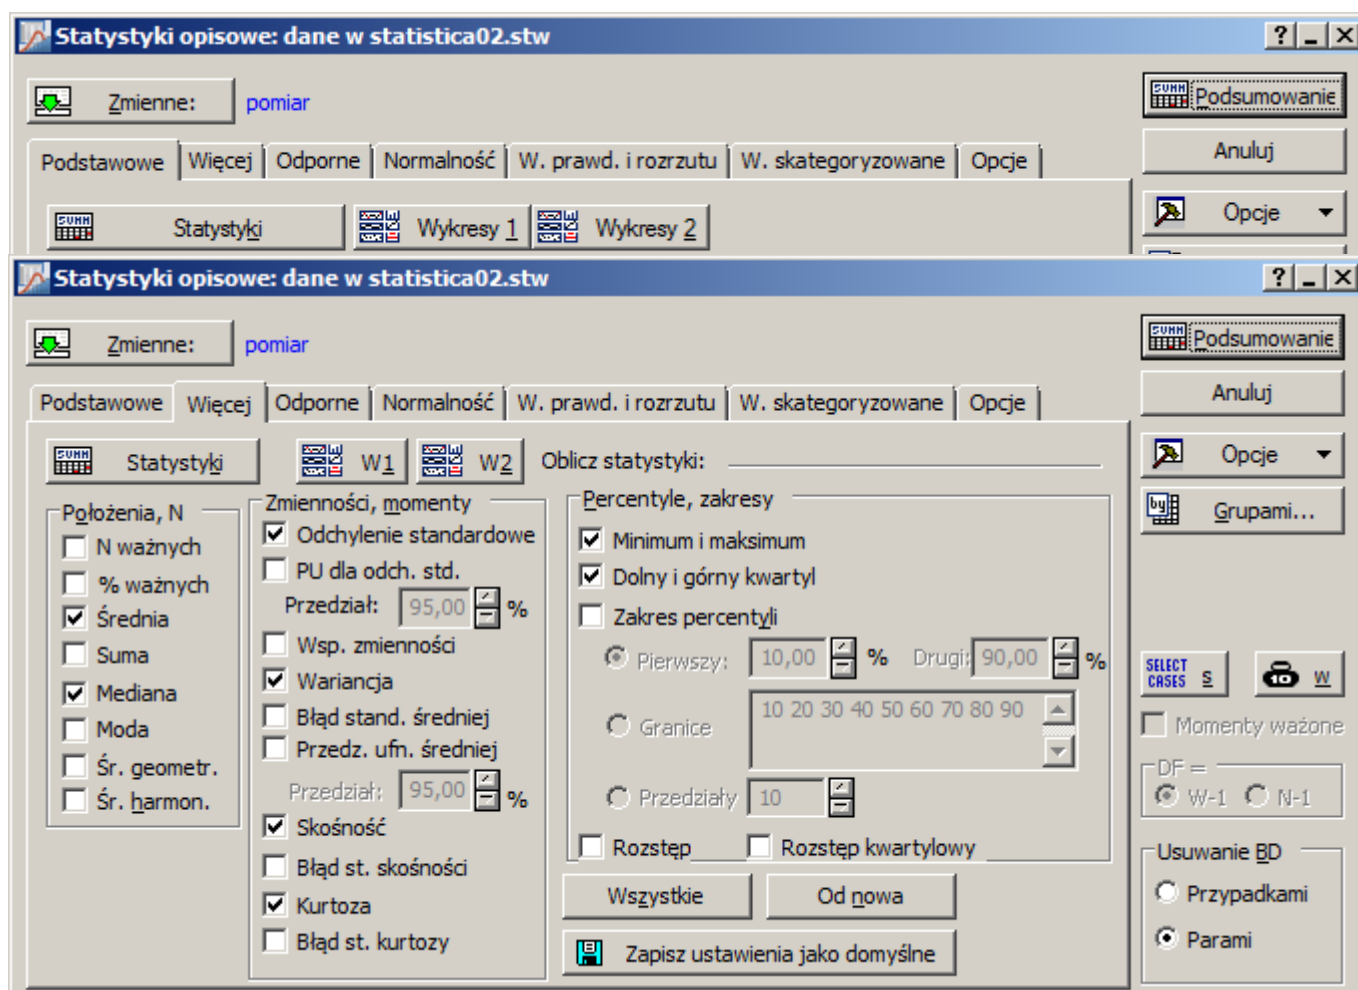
Statystyki opisowe: dane w statistica02.stw

? _ X

Zmienne: pomiar

Podsumowanie

Anuluj

Podstawowe | Więcej | Odporne | Normalność | W. prawd. i rozrzutu | W. skategoryzowane | Opcje

Opcje

Statystyki

Wykresy 1

Wykresy 2

Statystyki opisowe: dane w statistica02.stw

? _ X

Zmienne: pomiar

Podsumowanie

Anuluj

Podstawowe | Więcej | Odporne | Normalność | W. prawd. i rozrzutu | W. skategoryzowane | Opcje

Opcje

Statystyki

W1

W2

Oblicz statystyki:

Grupami...

Położenia, N
N ważnych
% ważnych
Średnia
Suma
Mediana
Moda
Śr. geometr.
Śr. harmon.

Zmienności, momenty
Odchylenie standardowe
PU dla odch. std.
Przedział: 95,00 %
Wsp. zmienności
Wariancja
Błąd stand. średniej
Przedz. ufn. średniej
Przedział: 95,00 %
Skośność
Błąd st. skośności
Kurtoza
Błąd st. kurtozy

Percentyle, zakresy
Minimum i maksimum
Dolny i górny kwartyl
Zakres percentyli
Pierwszy: 10,00 % Drugi: 90,00 %
Granice 10 20 30 40 50 60 70 80 90
Przedziały 10
Rozstęp
Rozstęp kwartylowy

Wszystkie

Od nowa

Zapisz ustawienia jako domyślne

SELECT CASES S

W

Momenty ważone

DF =
W-1 N-1

Usuwanie BD
Przypadkami
Parami